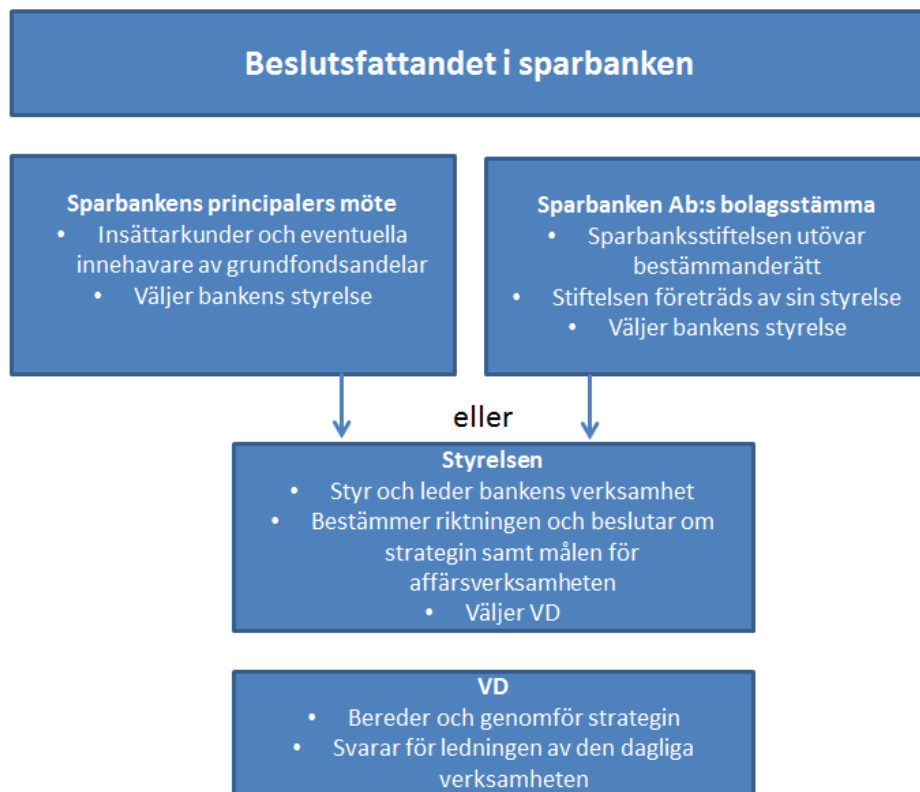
Beslutsfattandet i sparbanken

Sparbankens principalers möte
• Insättarkunder och eventuella innehavare av grundfondsandelar
• Väljer bankens styrelse

Sparbanken Ab:s bolagsstämma
• Sparbanksstiftelsen utövar bestämmanderätt
• Stiftelsen företräds av sin styrelse
• Väljer bankens styrelse

eller

Styrelsen
• Styr och leder bankens verksamhet
• Bestämmer riktningen och beslutar om strategin samt målen för affärsverksamheten
• Väljer VD

VD
• Bereder och genomför strategin
• Svarar för ledningen av den dagliga verksamheten